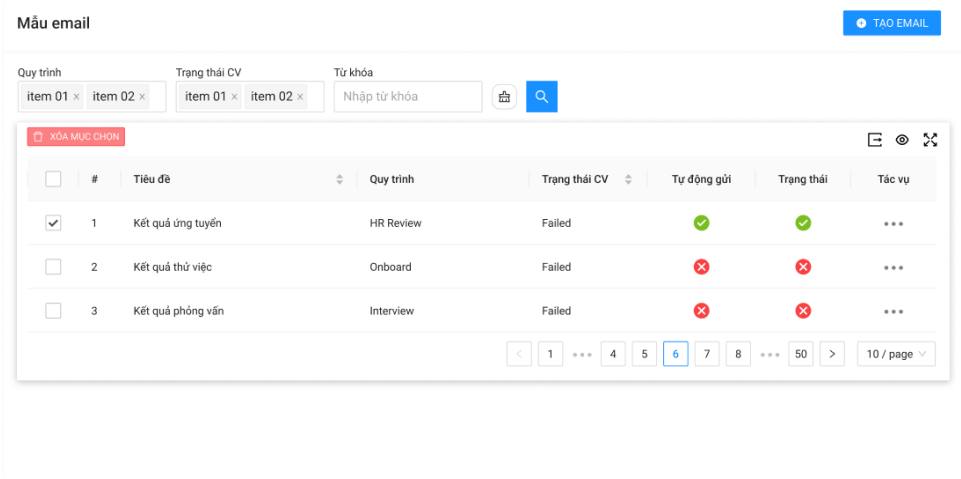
Mẫu email

TẠO EMAIL

Quy trình
item 01 × item 02 ×

Trạng thái CV
item 01 × item 02 ×

Từ khóa
Nhập từ khóa

XÓA MỤC CHỌN

| | # | Tiêu đề | Quy trình | Trạng thái CV | Tự động gửi | Trạng thái | Tác vụ |
|---|---|---|---|---|---|---|---|
| | 1 | Kết quả ứng tuyển | HR Review | Failed | | | ••• |
| | 2 | Kết quả thử việc | Onboard | Failed | | | ••• |
| | 3 | Kết quả phỏng vấn | Interview | Failed | | | ••• |

1 ••• 4 5 6 7 8 ••• 50 > 10 / page